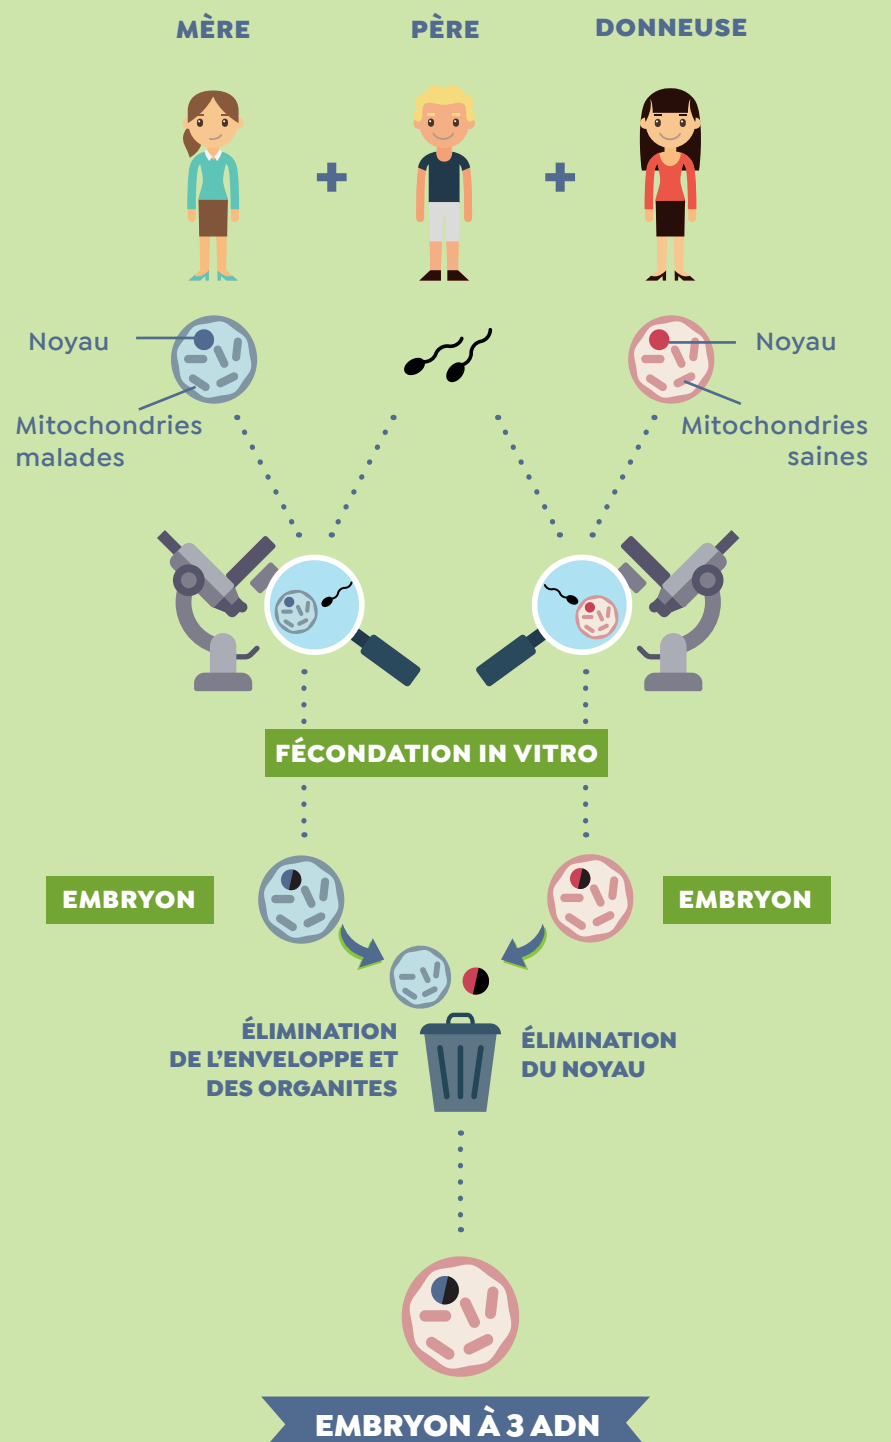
MÈRE

PÈRE

DONNEUSE

+

+

Noyau

Mitochondries malades

Noyau

Mitochondries saines

FÉCONDATION IN VITRO

EMBRYON

EMBRYON

ÉLIMINATION DE L'ENVELOPPE ET DES ORGANITES

ÉLIMINATION DU NOYAU

EMBRYON À 3 ADN